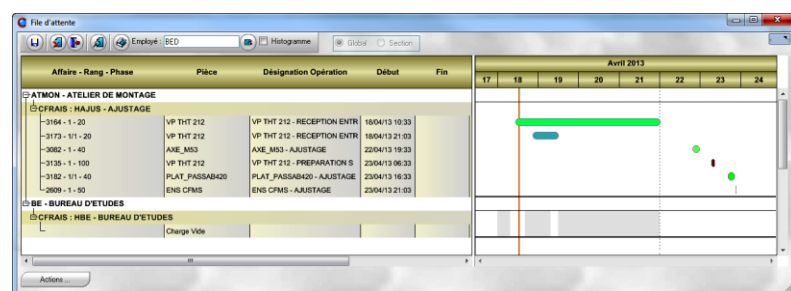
File d'attente

Employé BED

Histogramme

Global Section

| Affaire - Rang - Phase | Pièce | Désignation Opération | Début | Fin |
|---|---|---|---|---|
| ATMON - ATELIER DE MONTAGE | | | | |
| CFRAIS : HAJUS - AJUSTAGE | | | | |
| 3164 - 1 - 20 | VP THT 212 | VP THT 212 - RECEPTION ENTR | 18/04/13 10:33 | |
| 3173 - 1/1 - 20 | VP THT 212 | VP THT 212 - RECEPTION ENTR | 18/04/13 21:03 | |
| 3082 - 1 - 40 | AXE_M53 | AXE_M53 - AJUSTAGE | 22/04/13 19:33 | |
| 3135 - 1 - 100 | VP THT 212 | VP THT 212 - PREPARATION S | 23/04/13 06:33 | |
| 3182 - 1/1 - 40 | PLAT_PASSAB420 | PLAT_PASSAB420 - AJUSTAGE | 23/04/13 16:33 | |
| 2609 - 1 - 50 | ENS CFMS | ENS CFMS - AJUSTAGE | 23/04/13 21:03 | |
| BE - BUREAU D'ETUDES | | | | |
| CFRAIS : HBE - BUREAU D'ETUDES | | | | |
| | Charge Vide | | | |

Avril 2013

17 18 19 20 21 22 23 24

Actions ...